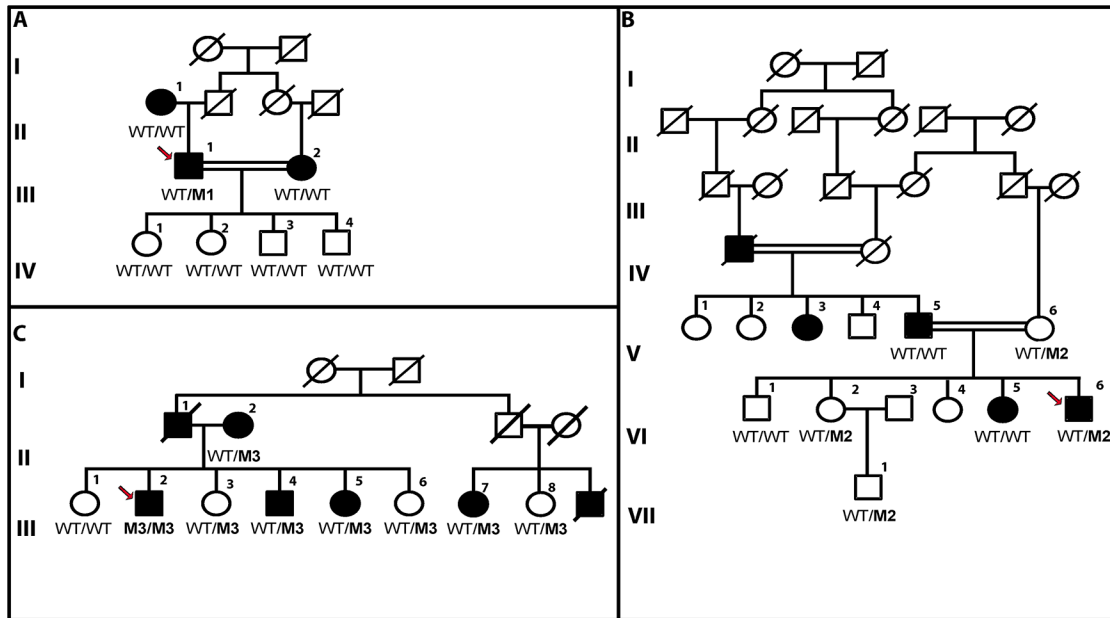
A

I

II
1
WT/WT

III
1
WT/M1
2
WT/WT

IV
1
WT/WT
2
WT/WT
3
WT/WT
4
WT/WT

C

I

II
1
2
WT/M3

III
1
WT/WT
2
M3/M3
3
WT/M3
4
WT/M3
5
WT/M3
6
WT/M3
7
WT/M3
8
WT/M3

B

I

II

III

IV

V
1
2
3
4
5
WT/WT
6
WT/M2

VI
1
WT/WT
2
WT/M2
3
4
5
WT/WT
6
WT/M2

VII
1
WT/M2